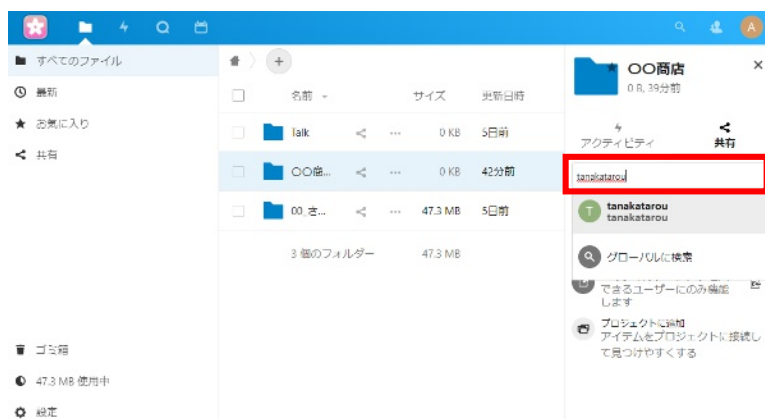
A

すべてのファイル
最新
お気に入り
共有

ゴミ箱
47.3 MB 使用中
設定

名前
サイズ
更新日時

| | 名前 | | | サイズ | 更新日時 |
|---|---|---|---|---|---|
| | Talk | | ··· | 0 KB | 5日前 |
| | OO商... | | ··· | 0 KB | 42分前 |
| | 00_さ... | | ··· | 47.3 MB | 5日前 |
| | 3 個のフォルダー | | | 47.3 MB | |

OO商店
0 B, 39分前

アクティビティ
共有

tanakatarou

tanakatarou
tanakatarou

グローバルに検索

できるユーザーにのみ編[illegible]
します

プロジェクトに追加
アイテムをプロジェクトに接続して見つけやすくする